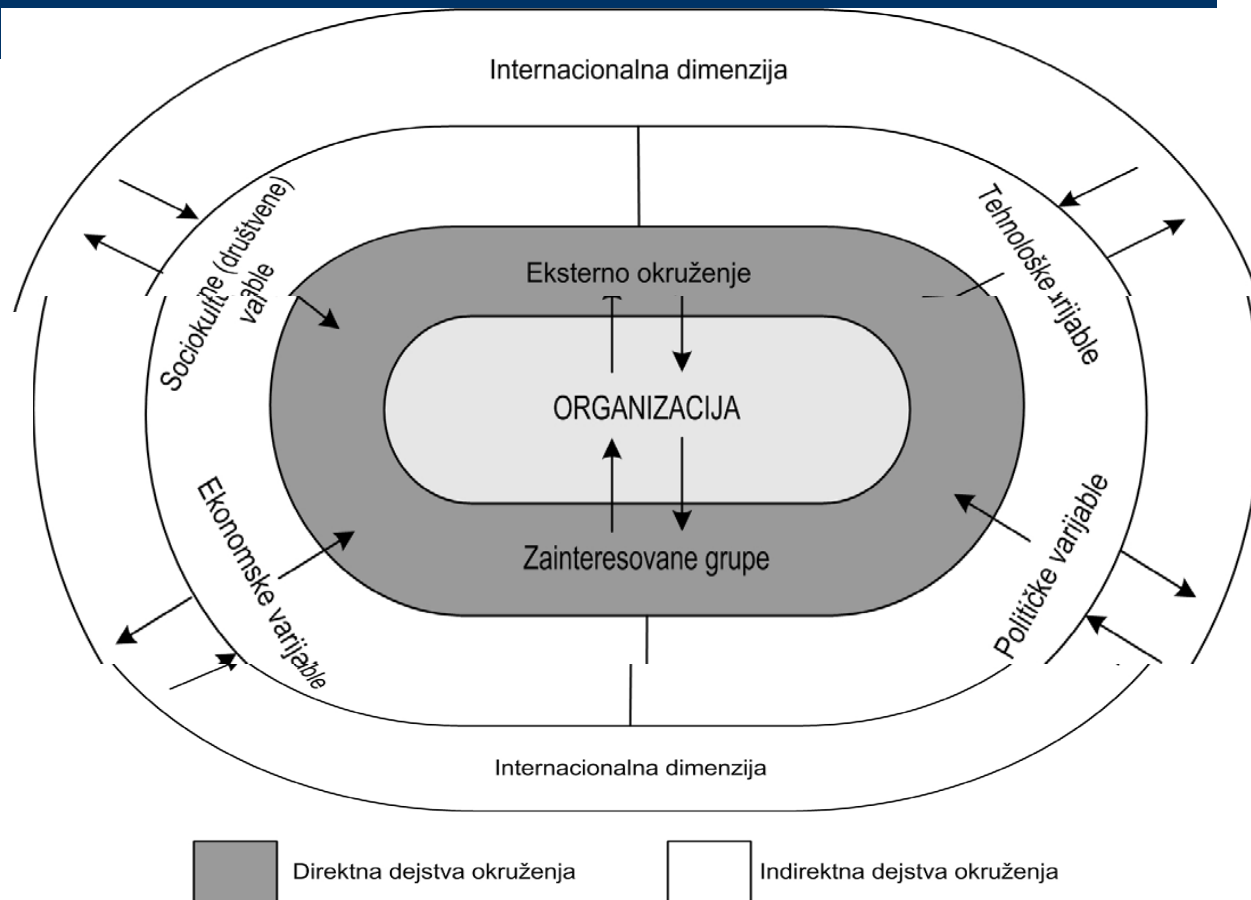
Internacionalna dimenzija

Sociokulturne (društvene) varijable

Tehnološke varijable

Eksterno okruženje

ORGANIZACIJA

Zainteresovane grupe

Ekonomske varijable

Političke varijable

Internacionalna dimenzija

Direktna dejstva okruženja

Indirektna dejstva okruženja